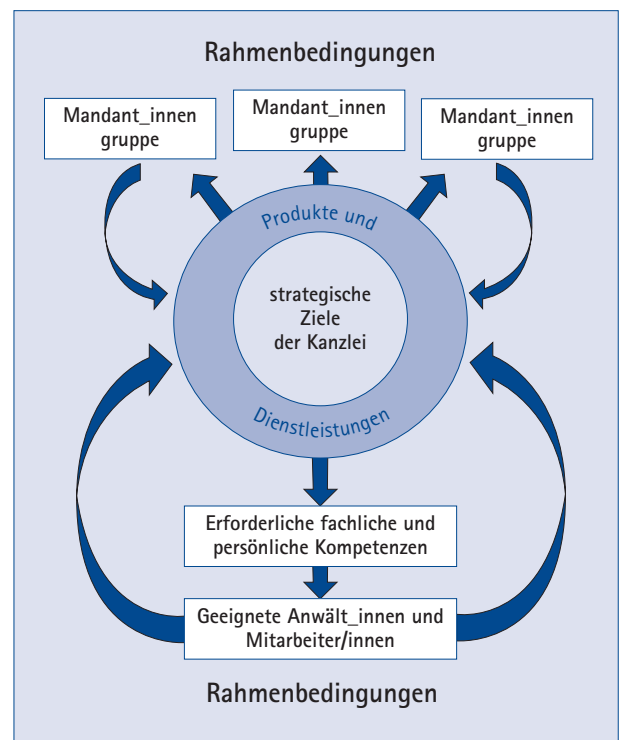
Rahmenbedingungen

Mandant_innen gruppe

Mandant_innen gruppe

Mandant_innen gruppe

Produkte und

strategische Ziele der Kanzlei

Dienstleistungen

Erforderliche fachliche und persönliche Kompetenzen

Geeignete Anwält_innen und Mitarbeiter/innen

Rahmenbedingungen